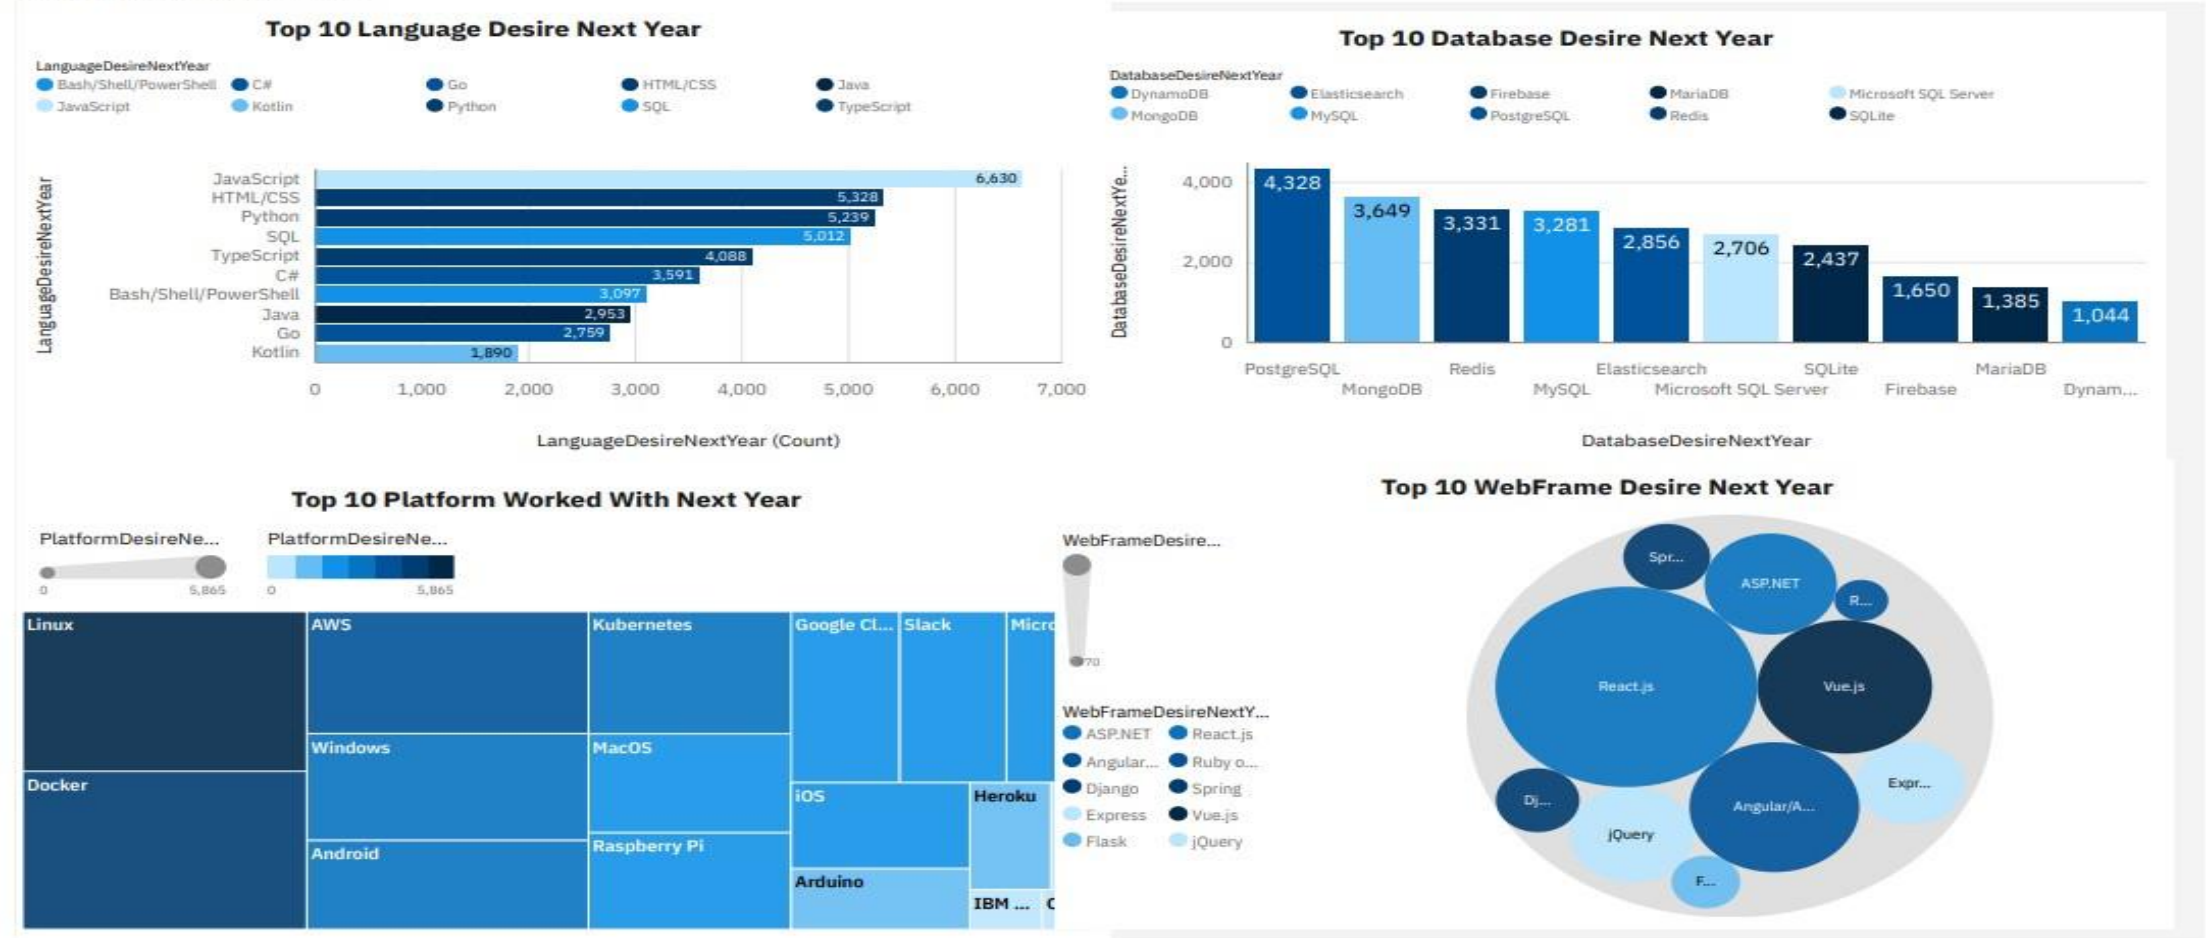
Top 10 Language Desire Next Year

LanguageDesireNextYear
Bash/Shell/PowerShell C# Go HTML/CSS Java
JavaScript Kotlin Python SQL TypeScript

LanguageDesireNextYear

JavaScript 6,630
HTML/CSS 5,328
Python 5,239
SQL 5,012
TypeScript 4,088
C# 3,591
Bash/Shell/PowerShell 3,097
Java 2,953
Go 2,759
Kotlin 1,890

0 1,000 2,000 3,000 4,000 5,000 6,000 7,000

LanguageDesireNextYear (Count)

Top 10 Database Desire Next Year

DatabaseDesireNextYear
DynamoDB Elasticsearch Firebase MariaDB Microsoft SQL Server
MongoDB MySQL PostgreSQL Redis SQLite

DatabaseDesireNextYe...

4,000
2,000
0

4,328 3,649 3,331 3,281 2,856 2,706 2,437 1,650 1,385 1,044

PostgreSQL MongoDB Redis MySQL Elasticsearch Microsoft SQL Server SQLite Firebase MariaDB Dynam...

DatabaseDesireNextYear

Top 10 Platform Worked With Next Year

PlatformDesireNe...
0 5,865
PlatformDesireNe...
0 5,865

Linux
AWS
Kubernetes
Google Cl...
Slack
Micro
Docker
Windows
MacOS
iOS
Heroku
Android
Raspberry Pi
Arduino
IBM ...
C

Top 10 WebFrame Desire Next Year

WebFrameDesire...
70

WebFrameDesireNextY...
ASP.NET React.js
Angular... Ruby o...
Django Spring
Express Vue.js
Flask jQuery

Spr...
ASP.NET
R...
React.js
Vue.js
Expr...
Dj...
Angular/A...
jQuery
F...